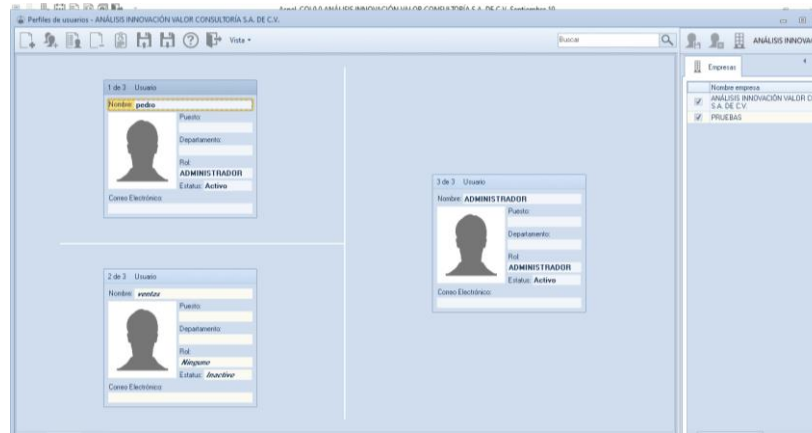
Aspel COI 8.0 ANÁLISIS INNOVACIÓN VALOR CONSULTORÍA S.A. DE C.V. Septiembre 10

Perfiles de usuarios - ANÁLISIS INNOVACIÓN VALOR CONSULTORÍA S.A. DE C.V.

Vista

Buscar

ANÁLISIS INNOVA

1 de 3 Usuario
Nombre: pedro
Puesto:
Departamento:
Rol:
ADMINISTRADOR
Estatus: Activo
Correo Electrónico:

2 de 3 Usuario
Nombre: ventas
Puesto:
Departamento:
Rol:
Ninguno
Estatus: Inactivo
Correo Electrónico:

3 de 3 Usuario
Nombre: ADMINISTRADOR
Puesto:
Departamento:
Rol:
ADMINISTRADOR
Estatus: Activo
Correo Electrónico:

Empresas

| | Nombre empresa |
|---|---|
| ☑ | ANÁLISIS INNOVACIÓN VALOR C S.A. DE C.V. |
| ☑ | PRUEBAS |